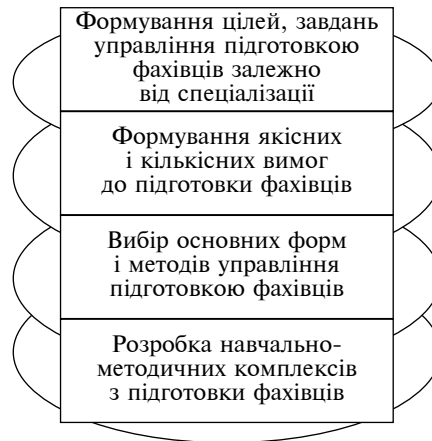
Формування цілей, завдань управління підготовкою фахівців залежно від спеціалізації

Формування якісних і кількісних вимог до підготовки фахівців

Вибір основних форм і методів управління підготовкою фахівців

Розробка навчально-методичних комплексів з підготовки фахівців